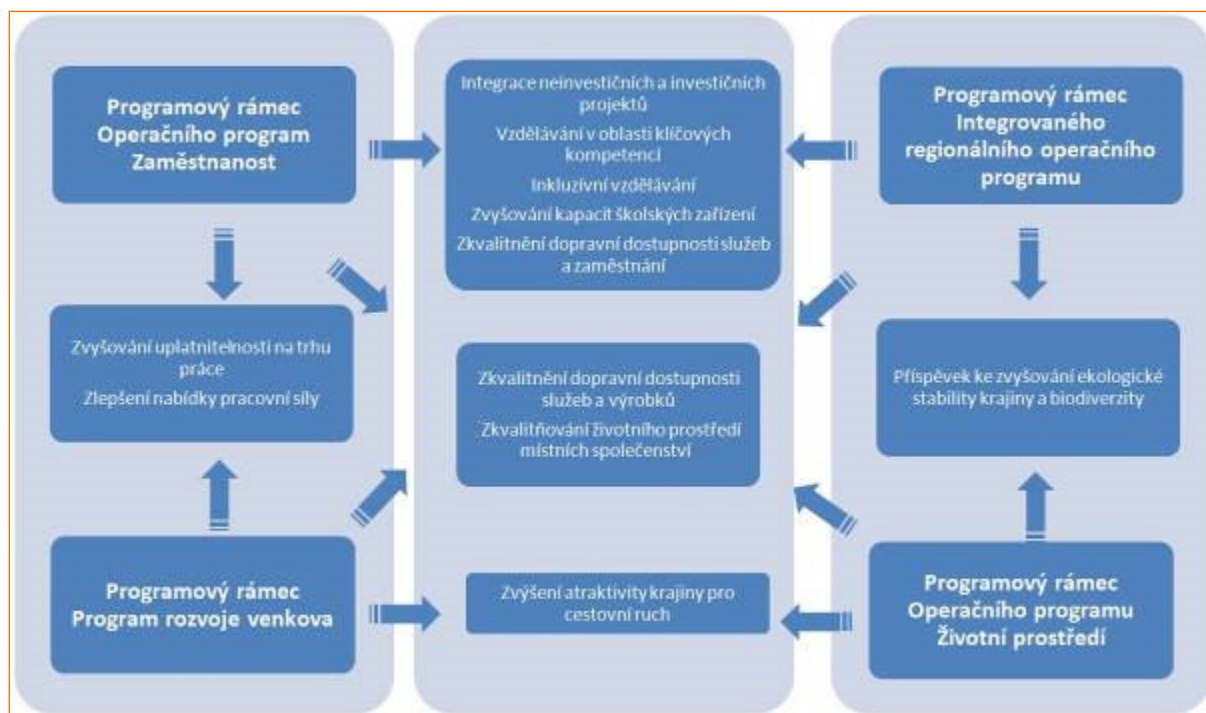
Programový rámec Operačního program Zaměstnanost

Integrace neinvestičních a investičních projektů

Vzdělávání v oblasti klíčových kompetencí

Inkluzivní vzdělávání

Zvyšování kapacit školských zařízení

Zkvalitnění dopravní dostupnosti služeb a zaměstnání

Programový rámec Integrovaného regionálního operačního programu

Zvyšování uplatnitelnosti na trhu práce

Zlepšení nabídky pracovní síly

Zkvalitnění dopravní dostupnosti služeb a výrobků

Zkvalitňování životního prostředí místních společenství

Příspěvek ke zvyšování ekologické stability krajiny a biodiverzity

Programový rámec Program rozvoje venkova

Zvýšení atraktivity krajiny pro cestovní ruch

Programový rámec Operačního programu Životní prostředí